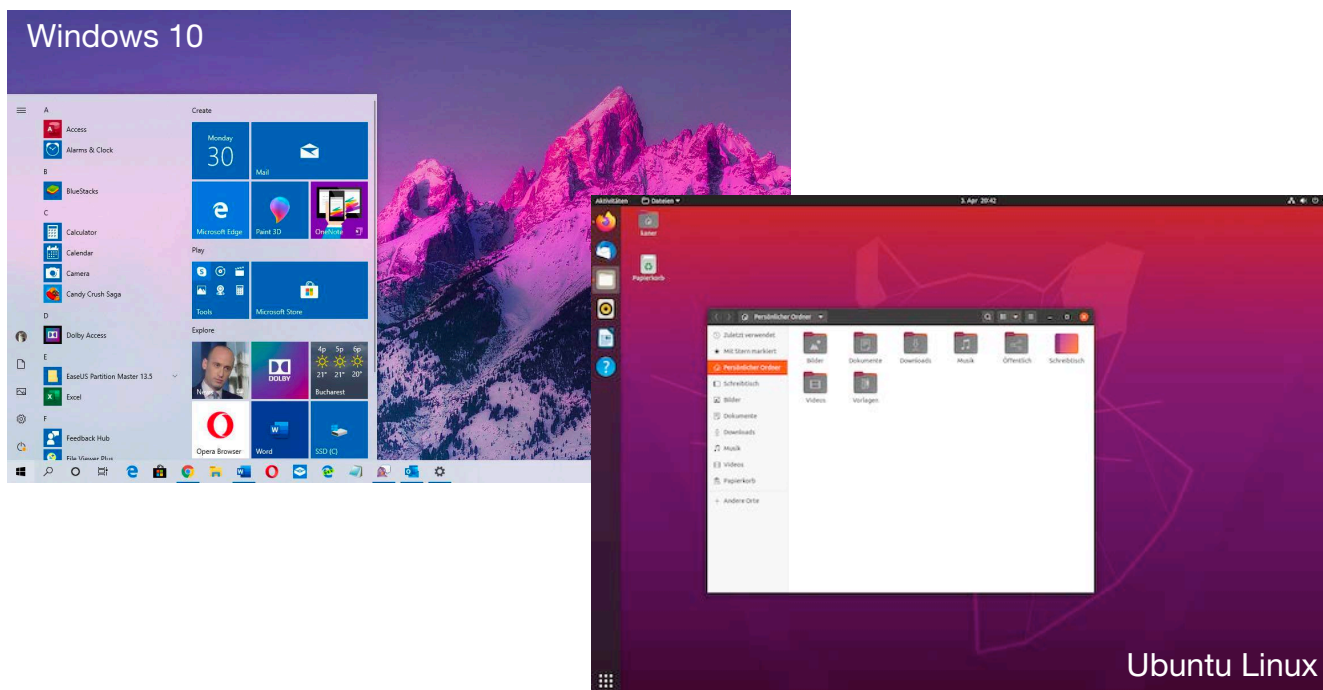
Windows 10

A
Access
Alarms & Clock
B
BlueStacks
C
Calculator
Calendar
Camera
Candy Crush Saga
D
Dolby Access
E
EaseUS Partition Master 13.5
Excel
F
Feedback Hub
File Viewer Plus

Create
Monday
30
Mail
Microsoft Edge
Paint 3D
OneNote
Play
Tools
Microsoft Store
Explore
News
DOLBY
4p 5p 6p
21° 21° 21°
Bucharest
Opera Browser
Word
SSD (C)

Aktivitäten
Dateien
3. Apr 20:42
Laner
Papierkorb
Persönlicher Ordner
Zuletzt verwendet
Mit Stern markiert
Persönlicher Ordner
Schreibtisch
Bilder
Dokumente
Downloads
Musik
Videos
Papierkorb
+ Andere Orte
Bilder
Dokumente
Downloads
Musik
Öffentlich
Schreibtisch
Videos
Vorlagen

Ubuntu Linux